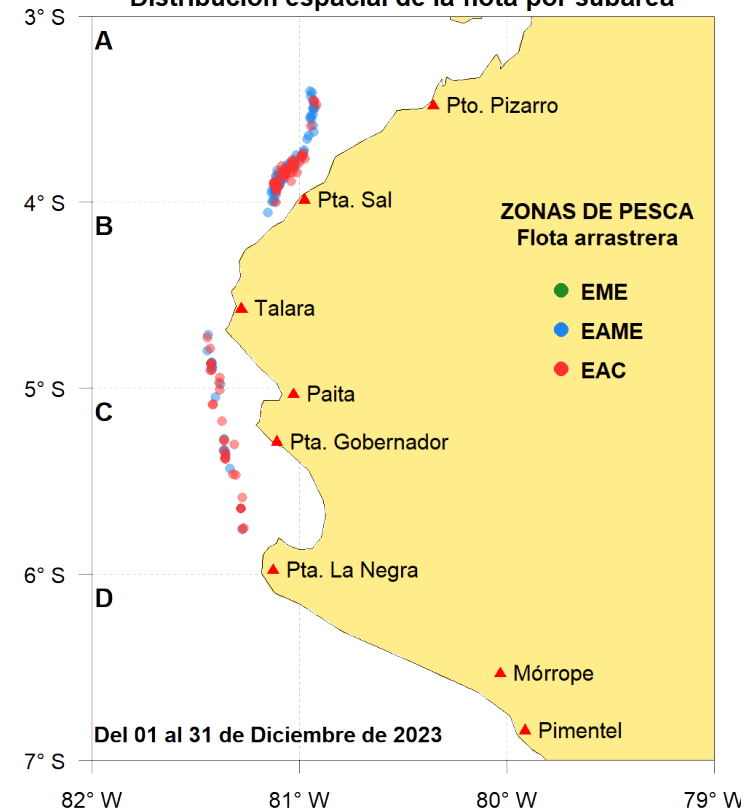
Distribución espacial de la flota por subárea

3° S
4° S
5° S
6° S
7° S

A
B
C
D

Pto. Pizarro
Pta. Sal
Talara
Paita
Pta. Gobernador
Pta. La Negra
Mórrope
Pimentel

ZONAS DE PESCA
Flota arrastrera
EME
EAME
EAC

Del 01 al 31 de Diciembre de 2023

82° W
81° W
80° W
79° W